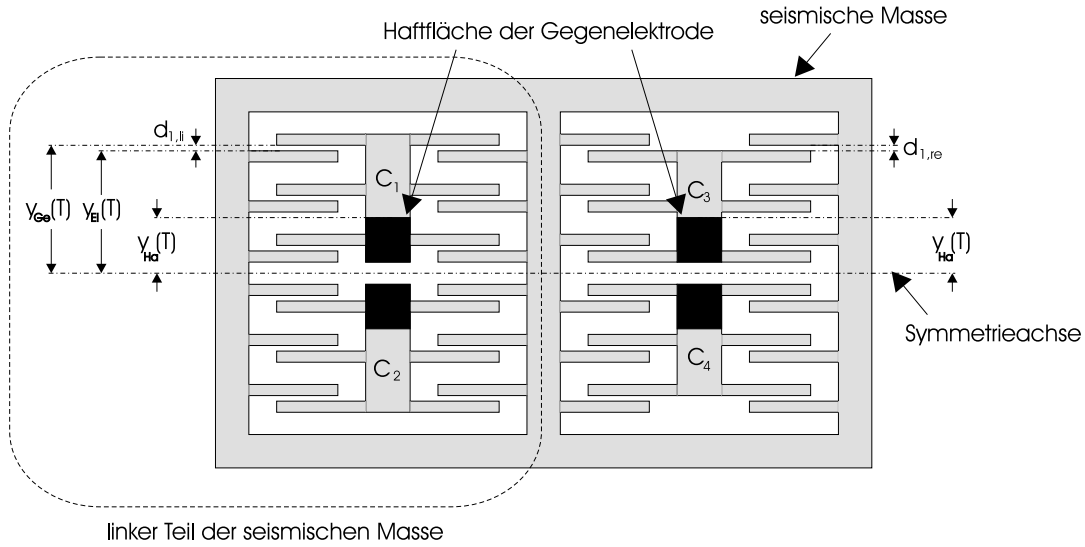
Haftfläche der Gegenelektrode

seismische Masse

$d_{1,li}$

$d_{1,re}$

$y_{Ge}(T)$ $y_{El}(T)$ $y_{Ha}(T)$

$C_1$

$C_3$

$y_{Ha}(T)$

Symmetrieachse

$C_2$

$C_4$

linker Teil der seismischen Masse